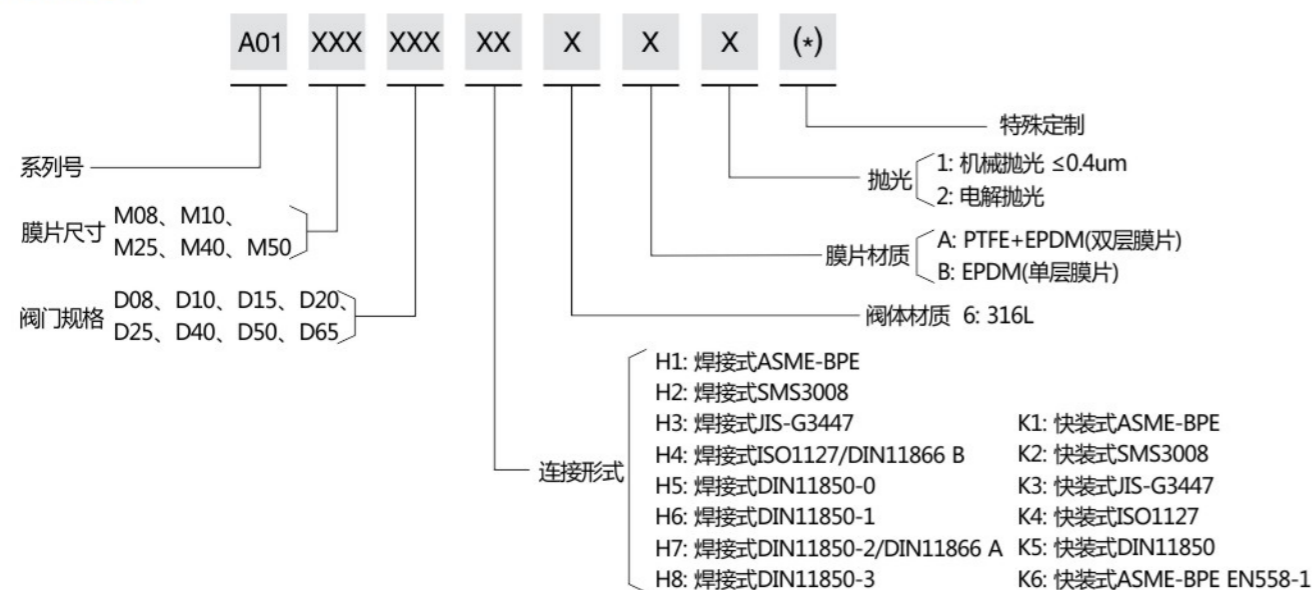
A01 XXX XXX XX X X X (*)

特殊定制

系列号

抛光 1: 机械抛光 ≤0.4um
2: 电解抛光

膜片尺寸 M08、M10、
M25、M40、M50

膜片材质 A: PTFE+EPDM(双层膜片)
B: EPDM(单层膜片)

阀门规格 D08、D10、D15、D20、
D25、D40、D50、D65

阀体材质 6: 316L

连接形式
H1: 焊接式ASME-BPE
H2: 焊接式SMS3008
H3: 焊接式JIS-G3447
H4: 焊接式ISO1127/DIN11866 B
H5: 焊接式DIN11850-0
H6: 焊接式DIN11850-1
H7: 焊接式DIN11850-2/DIN11866 A
H8: 焊接式DIN11850-3

K1: 快装式ASME-BPE
K2: 快装式SMS3008
K3: 快装式JIS-G3447
K4: 快装式ISO1127
K5: 快装式DIN11850
K6: 快装式ASME-BPE EN558-1